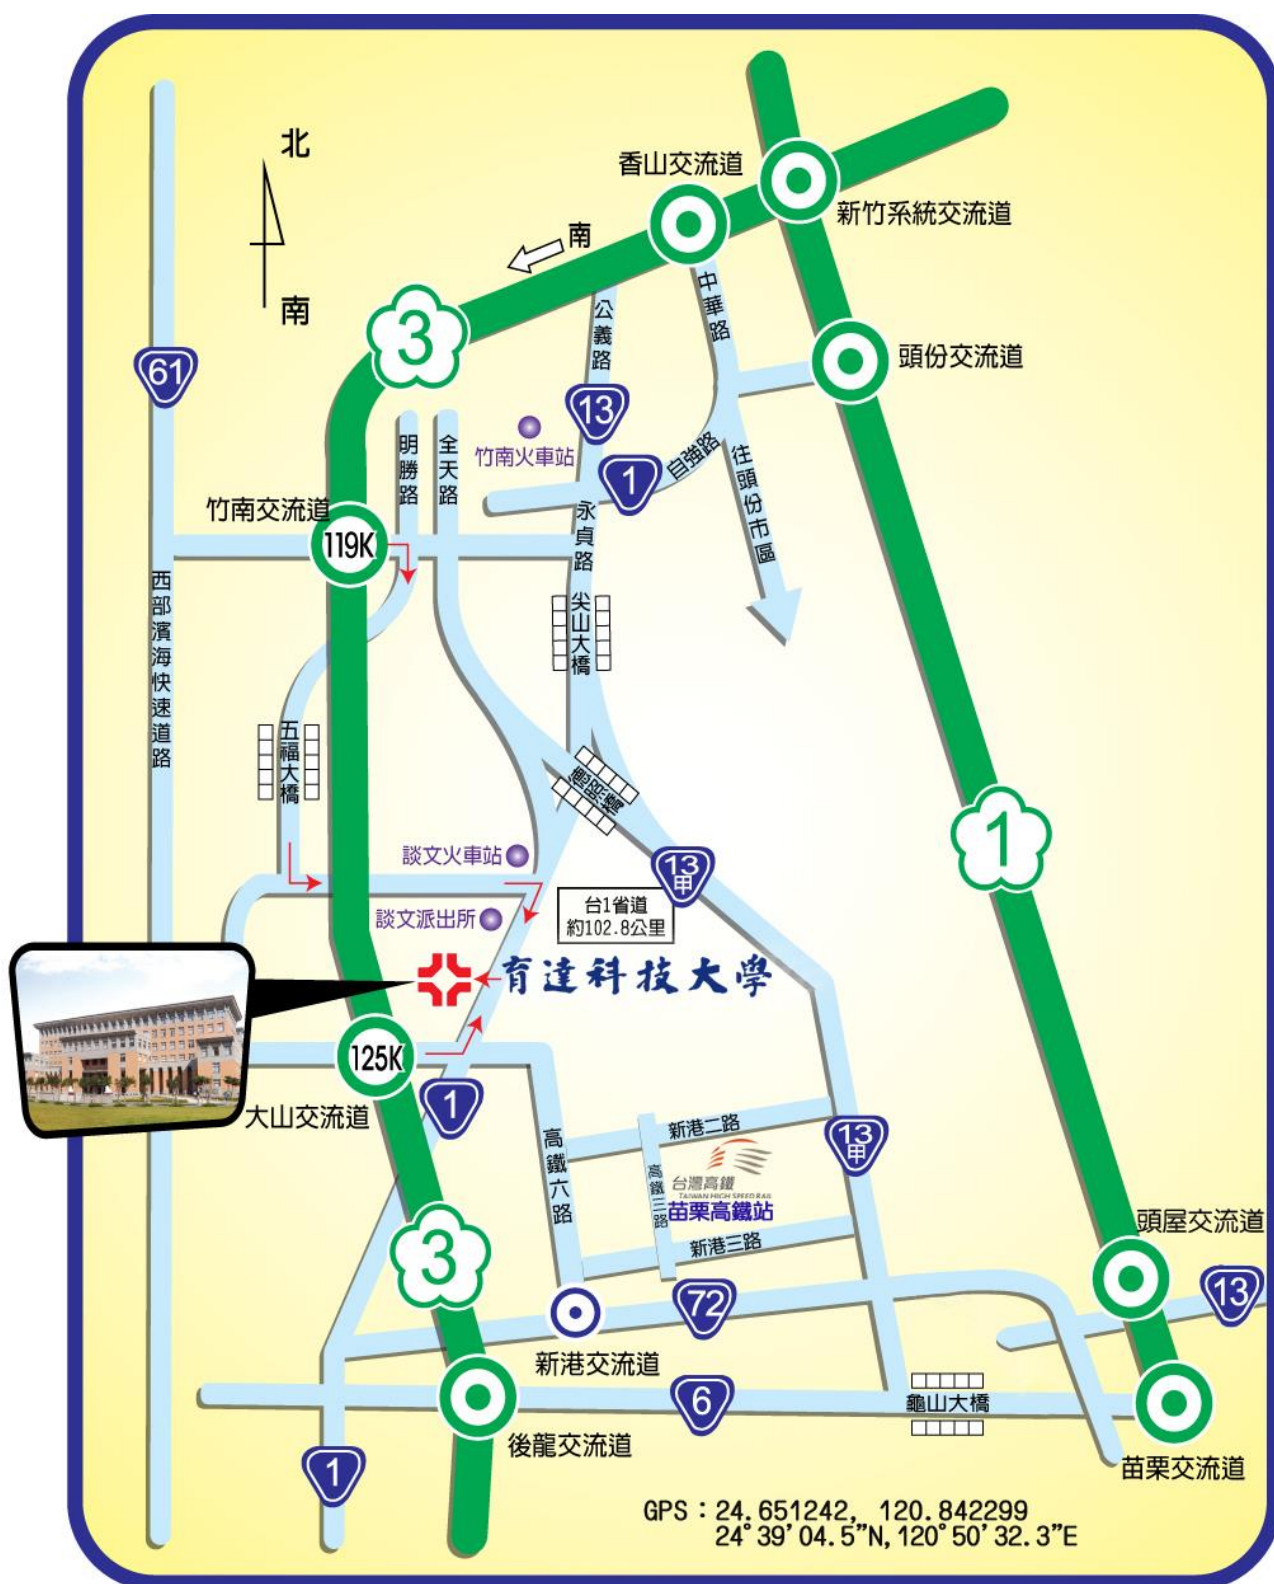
北
南
南
香山交流道
新竹系統交流道
頭份交流道
3
61
公義路
中華路
13
竹南火車站
明勝路
全天路
1
自強路
往頭份市區
竹南交流道
119K
永貞路
尖山大橋
西部濱海快速道路
五福大橋
龍鳳大橋
1
談文火車站
13甲
談文派出所
台1省道
約102.8公里
育達科技大學
125K
大山交流道
1
高鐵六路
新港二路
13甲
高鐵三路
台灣高鐵
TAIWAN HIGH SPEED RAIL
苗栗高鐵站
新港三路
3
頭屋交流道
13
72
新港交流道
龜山大橋
6
後龍交流道
1
苗栗交流道
GPS：24.651242, 120.842299
24°39'04.5"N, 120°50'32.3"E